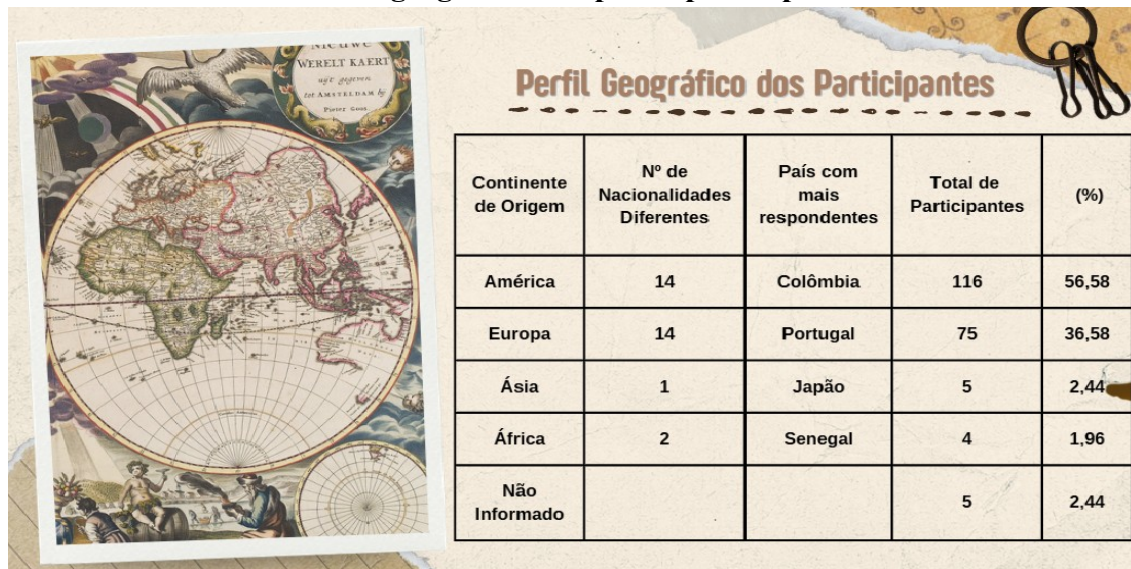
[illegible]

Nieuwe Werelt Kaert uyt gegeven tot Amsteldam by Pieter Goos.

Perfil Geográfico dos Participantes

| Continente de Origem | Nº de Nacionalidades Diferentes | País com mais respondentes | Total de Participantes | (%) |
|---|---|---|---|---|
| América | 14 | Colômbia | 116 | 56,58 |
| Europa | 14 | Portugal | 75 | 36,58 |
| Ásia | 1 | Japão | 5 | 2,44 |
| África | 2 | Senegal | 4 | 1,96 |
| Não Informado | | | 5 | 2,44 |